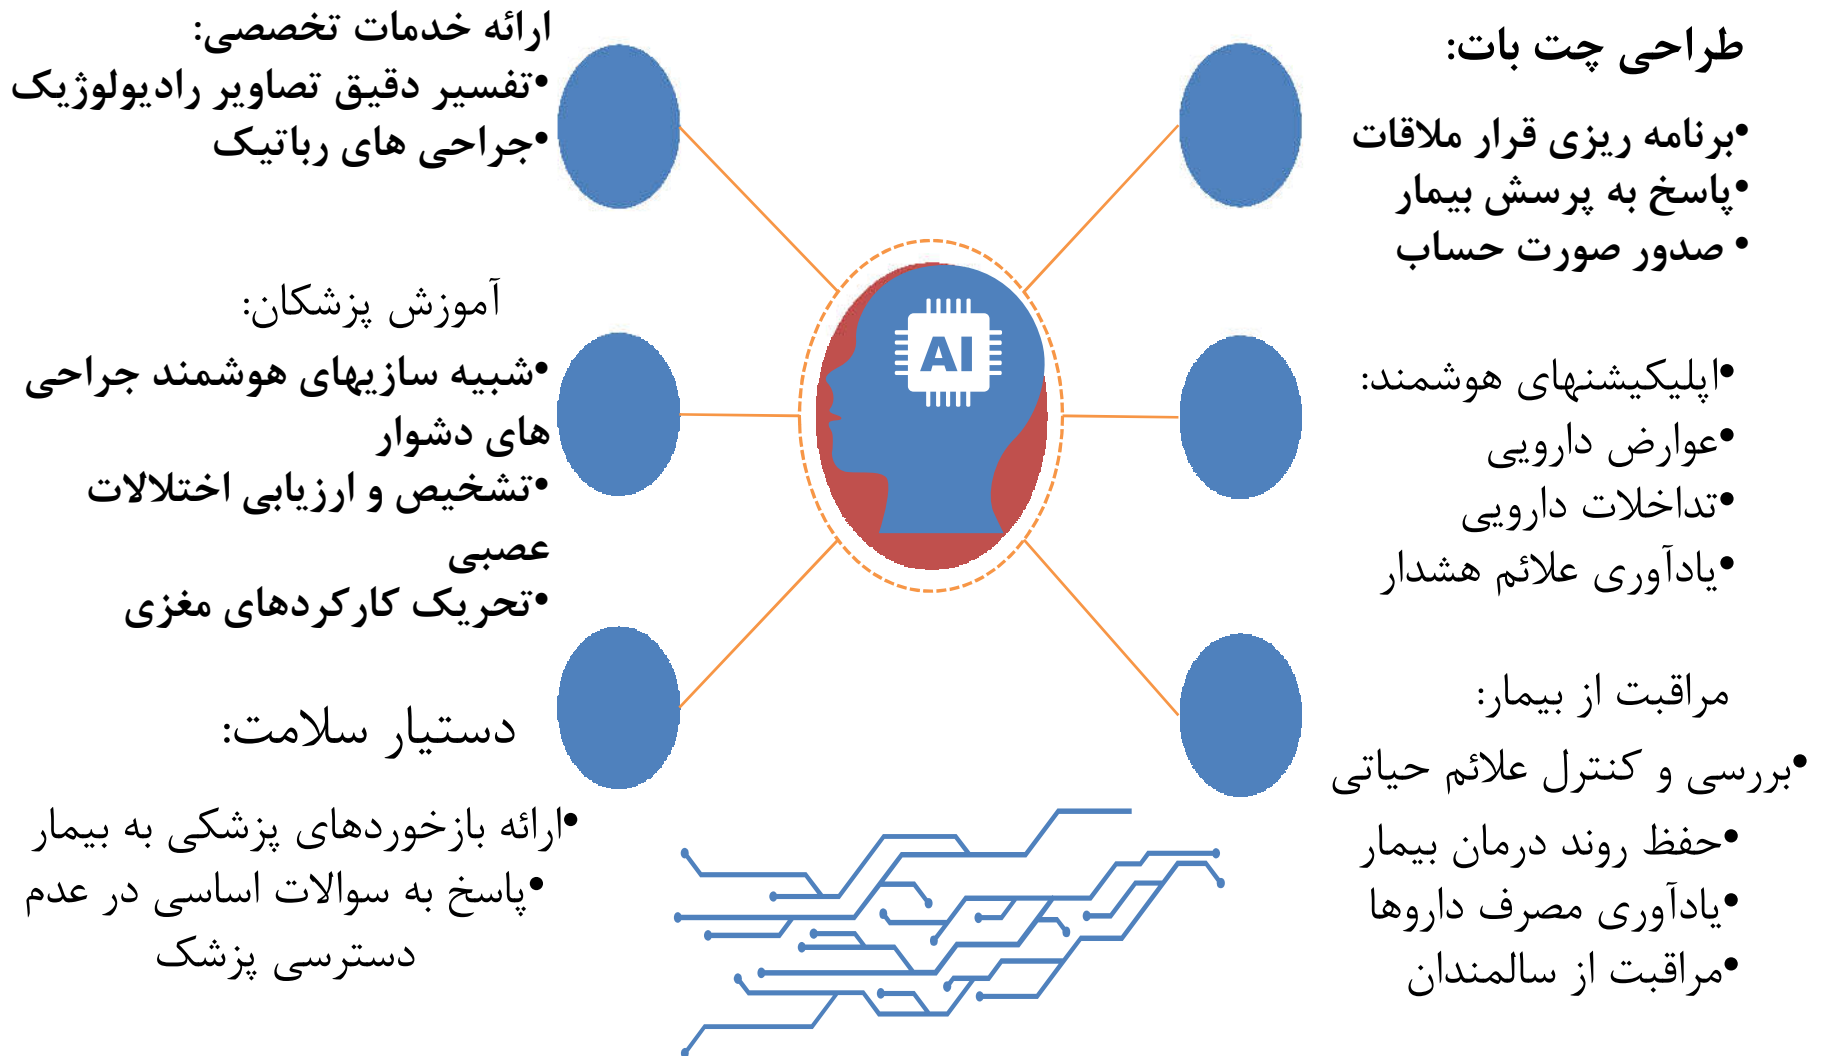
طراحی چت بات:

•برنامه ریزی قرار ملاقات
•پاسخ به پرسش بیمار
• صدور صورت حساب

•اپلیکیشنهای هوشمند:
•عوارض دارویی
•تداخلات دارویی
•یادآوری علائم هشدار

مراقبت از بیمار:
•بررسی و کنترل علائم حیاتی
•حفظ روند درمان بیمار
•یادآوری مصرف داروها
•مراقبت از سالمندان

ارائه خدمات تخصصی:
•تفسیر دقیق تصاویر رادیولوژیک
•جراحی های رباتیک

آموزش پزشکان:
•شبیه سازیهای هوشمند جراحی های دشوار
•تشخیص و ارزیابی اختلالات عصبی
•تحریک کارکردهای مغزی

دستیار سلامت:
•ارائه بازخوردهای پزشکی به بیمار
•پاسخ به سوالات اساسی در عدم دسترسی پزشک

AI